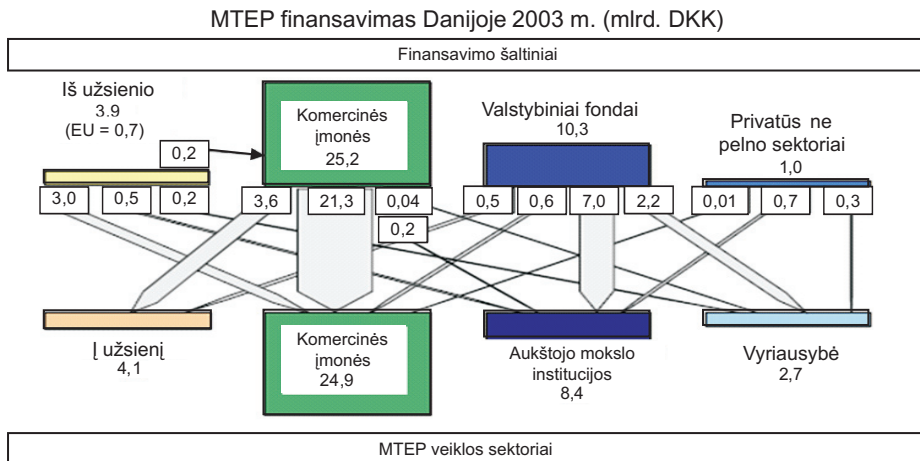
MTEP finansavimas Danijoje 2003 m. (mlrd. DKK)

Finansavimo šaltiniai

Iš užsienio
3.9
(EU = 0,7)

0,2

Komercinės įmonės
25,2

Valstybiniai fondai
10,3

Privatūs ne pelno sektoriai
1,0

3,0 | 0,5 | 0,2 | 3,6 | 21,3 | 0,04 | 0,5 | 0,6 | 7,0 | 2,2 | 0,01 | 0,7 | 0,3

0,2

Į užsienį
4,1

Komercinės įmonės
24,9

Aukštojo mokslo institucijos
8,4

Vyriausybė
2,7

MTEP veiklos sektoriai